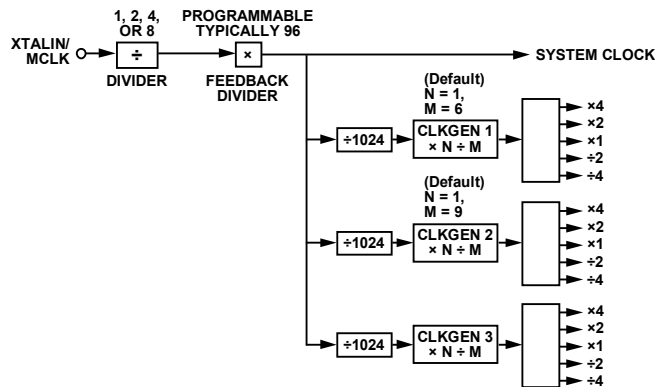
XTALIN/ MCLK

1, 2, 4, OR 8

÷

DIVIDER

PROGRAMMABLE TYPICALLY 96

×

FEEDBACK DIVIDER

SYSTEM CLOCK

(Default) N = 1, M = 6

÷1024

CLKGEN 1 × N ÷ M

×4
×2
×1
÷2
÷4

(Default) N = 1, M = 9

÷1024

CLKGEN 2 × N ÷ M

×4
×2
×1
÷2
÷4

÷1024

CLKGEN 3 × N ÷ M

×4
×2
×1
÷2
÷4